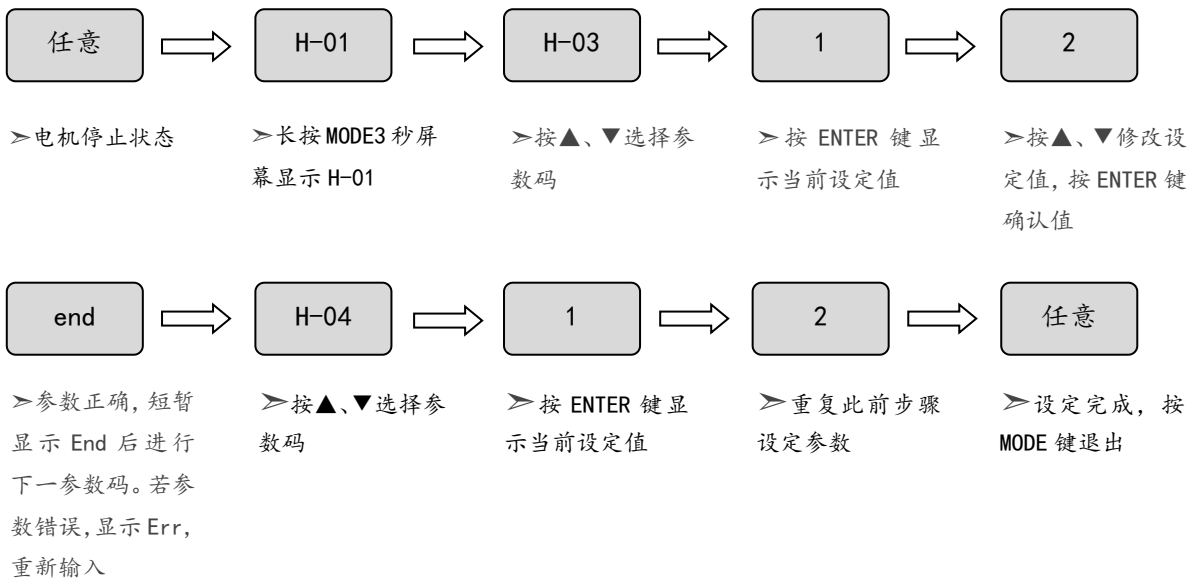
任意

H-01

H-03

1

2

➢电机停止状态

➢长按MODE3秒屏幕显示H-01

➢按▲、▼选择参数码

➢按ENTER键显示当前设定值

➢按▲、▼修改设定值,按ENTER键确认值

end

H-04

1

2

任意

➢参数正确,短暂显示End后进行下一参数码。若参数错误,显示Err,重新输入

➢按▲、▼选择参数码

➢按ENTER键显示当前设定值

➢重复此前步骤设定参数

➢设定完成,按MODE键退出